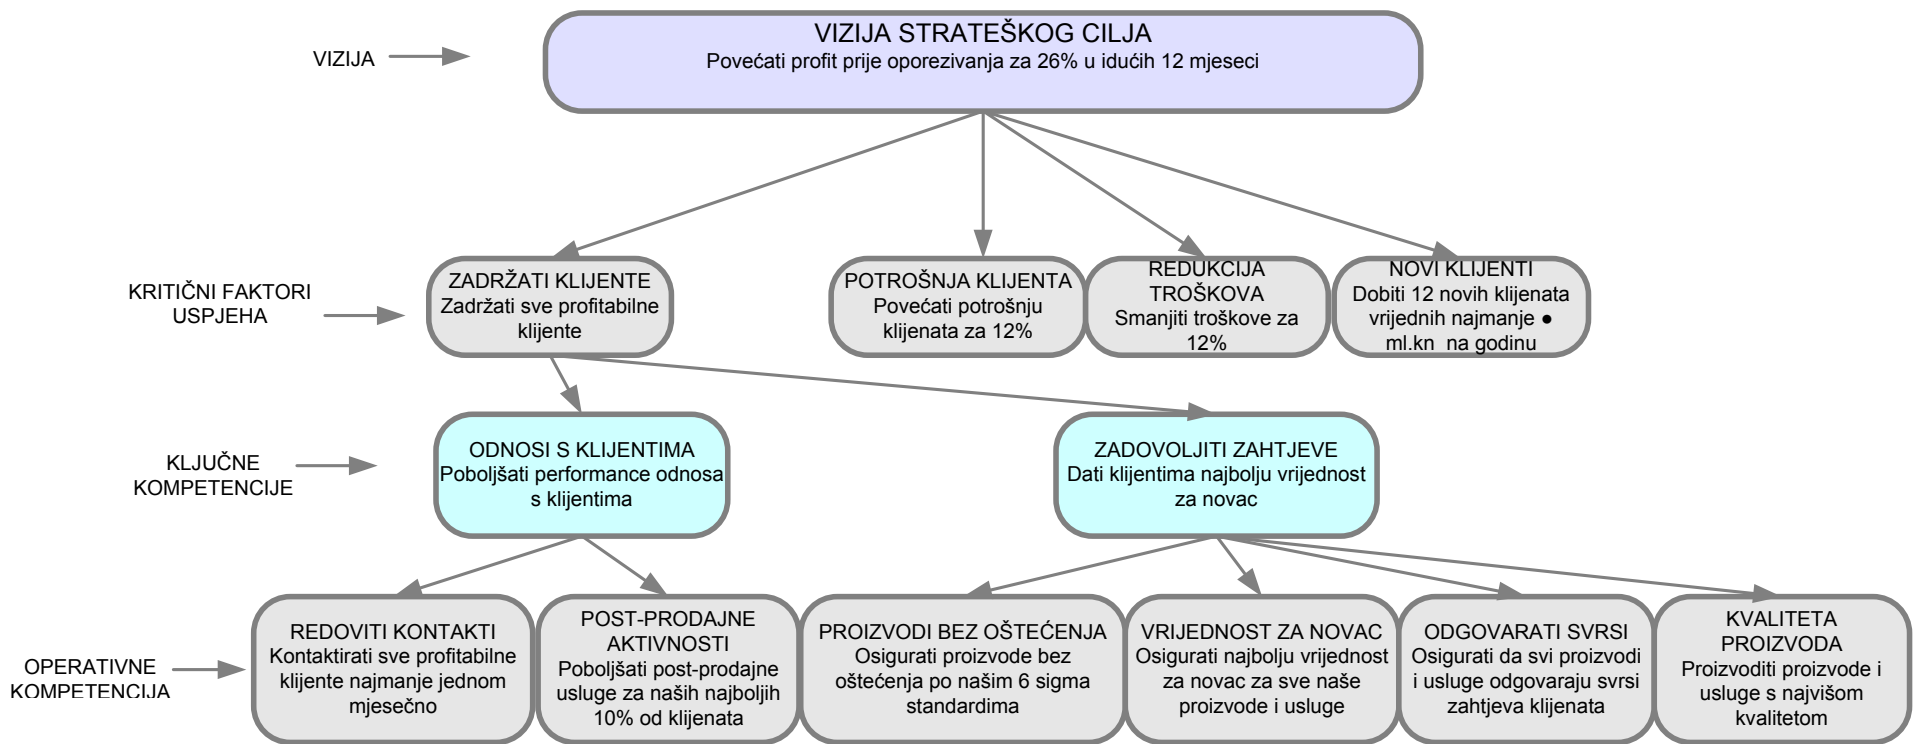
VIZIJA

VIZIJA STRATEŠKOG CILJA
Povećati profit prije oporezivanja za 26% u idućih 12 mjeseci

KRITIČNI FAKTORI USPJEHA

ZADRŽATI KLIJENTE
Zadržati sve profitabilne klijente

POTROŠNJA KLIJENTA
Povećati potrošnju klijenata za 12%

REDUKCIJA TROŠKOVA
Smanjiti troškove za 12%

NOVI KLIJENTI
Dobiti 12 novih klijenata vrijednih najmanje ● ml.kn na godinu

KLJUČNE KOMPETENCIJE

ODNOSI S KLIJENTIMA
Poboljšati performance odnosa s klijentima

ZADOVOLJITI ZAHTJEVE
Dati klijentima najbolju vrijednost za novac

OPERATIVNE KOMPETENCIJA

REDOVITI KONTAKTI
Kontaktirati sve profitabilne klijente najmanje jednom mjesečno

POST-PRODAJNE AKTIVNOSTI
Poboljšati post-prodajne usluge za naših najboljih 10% od klijenata

PROIZVODI BEZ OŠTEĆENJA
Osigurati proizvode bez oštećenja po našim 6 sigma standardima

VRIJEDNOST ZA NOVAC
Osigurati najbolju vrijednost za novac za sve naše proizvode i usluge

ODGOVARATI SVRSI
Osigurati da svi proizvodi i usluge odgovaraju svrsi zahtjeva klijenata

KVALITETA PROIZVODA
Proizvoditi proizvode i usluge s najvišom kvalitetom